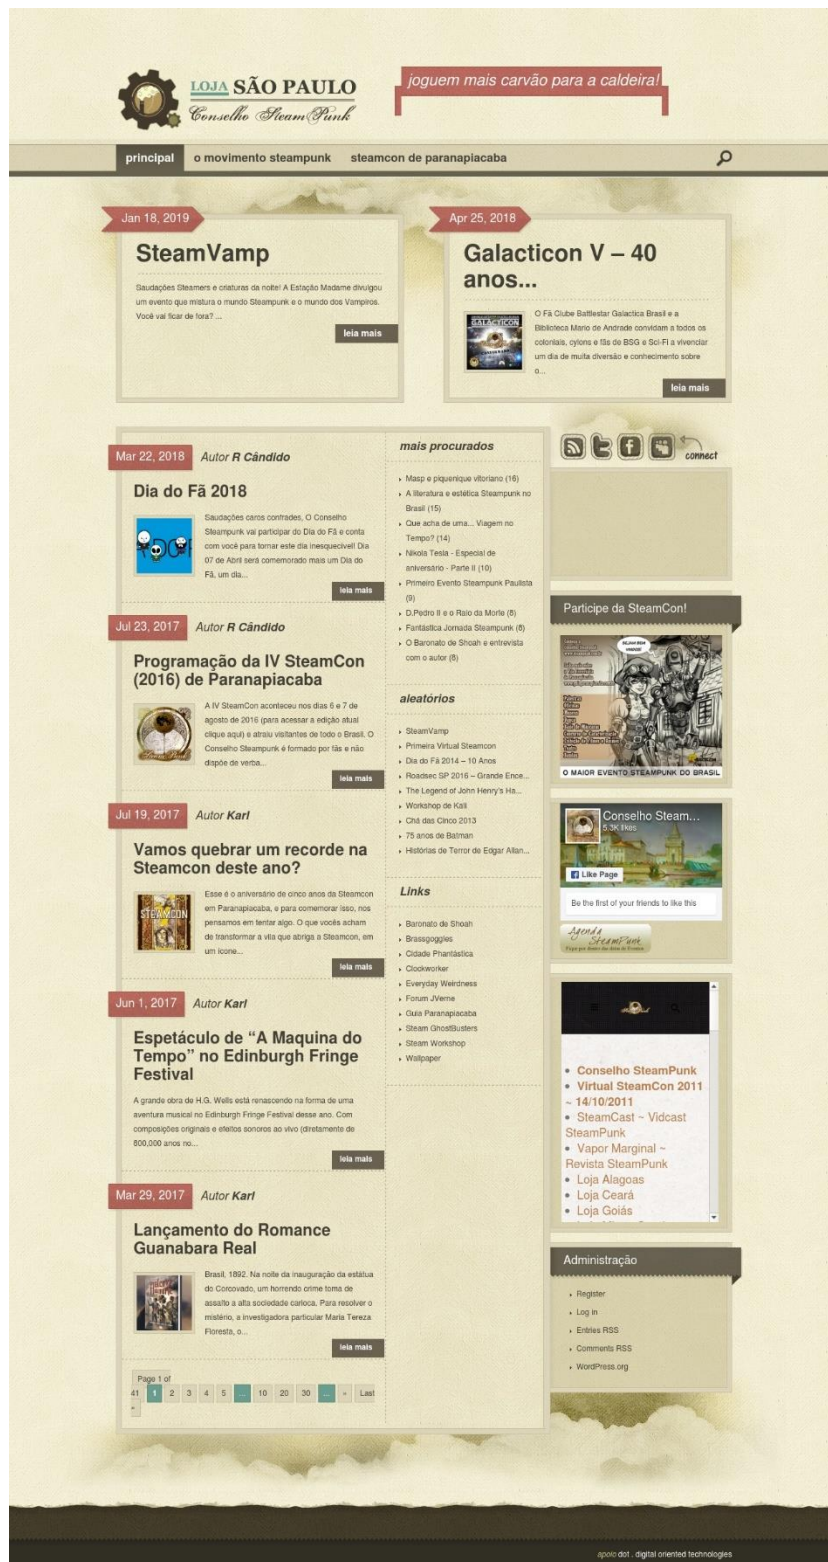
LOJA SÃO PAULO
Conselho SteamPunk

joguem mais carvão para a caldeira!

principal | o movimento steampunk | steamcon de paranapiacaba

Jan 18, 2019
SteamVamp
Saudações Steamers e criaturas da noite! A Estação Madame divulgou um evento que mistura o mundo Steampunk e o mundo dos Vampiros. Você vai ficar de fora? ...
leia mais

Apr 25, 2018
Galacticon V – 40 anos...
O Fã Clube Battlestar Galactica Brasil e a Biblioteca Mario de Andrade convidam a todos os coloniais, cylons e fãs de BSG e Sci-Fi a vivenciar um dia de muita diversão e conhecimento sobre o...
leia mais

Mar 22, 2018 Autor R Cândido
Dia do Fã 2018
Saudações caros confrades, O Conselho Steampunk vai participar do Dia do Fã e conta com você para tornar este dia inesquecível! Dia 07 de Abril será comemorado mais um Dia do Fã, um dia...
leia mais

Jul 23, 2017 Autor R Cândido
Programação da IV SteamCon (2016) de Paranapiacaba
A IV SteamCon aconteceu nos dias 6 e 7 de agosto de 2016 (para acessar a edição atual clique aqui) e atraiu visitantes de todo o Brasil. O Conselho Steampunk é formado por fãs e não dispõe de verba...
leia mais

Jul 19, 2017 Autor Karl
Vamos quebrar um recorde na Steamcon deste ano?
Esse é o aniversário de cinco anos da Steamcon em Paranapiacaba, e para comemorar isso, nos pensamos em tentar algo. O que vocês acham de transformar a vila que abriga a Steamcon, em um ícone...
leia mais

Jun 1, 2017 Autor Karl
Espetáculo de "A Maquina do Tempo" no Edinburgh Fringe Festival
A grande obra de H.G. Wells está renascendo na forma de uma aventura musical no Edinburgh Fringe Festival desse ano. Com composições originais e efeitos sonoros ao vivo (diretamente de 800,000 anos no...
leia mais

Mar 29, 2017 Autor Karl
Lançamento do Romance Guanabara Real
Brasil, 1892. Na noite da inauguração da estátua do Corcovado, um horrendo crime toma de assalto a alta sociedade carioca. Para resolver o mistério, a investigadora particular Maria Tereza Floresta, o...
leia mais

Page 1 of 41 1 2 3 4 5 ... 10 20 30 ... » Last »

mais procurados
Masp e piquenique vitoriano (16)
A literatura e estética Steampunk no Brasil (15)
Que acha de uma... Viagem no Tempo? (14)
Nikola Tesla - Especial de aniversário - Parte II (10)
Primeiro Evento Steampunk Paulista (9)
D.Pedro II e o Raio da Morte (8)
Fantástica Jornada Steampunk (8)
O Baronato de Shoah e entrevista com o autor (8)

aleatórios
SteamVamp
Primeira Virtual Steamcon
Dia do Fã 2014 – 10 Anos
Roadsec SP 2016 – Grande Ence...
The Legend of John Henry's Ha...
Workshop de Kali
Chá das Cinco 2013
75 anos de Batman
Histórias de Terror de Edgar Allan...

Links
Baronato de Shoah
Brassgoggles
Cidade Phantástica
Clockworker
Everyday Weirdness
Forum JVerne
Guia Paranapiacaba
Steam GhostBusters
Steam Workshop
Wallpaper

connect

Participe da SteamCon!
O MAIOR EVENTO STEAMPUNK DO BRASIL

Conselho Steam...
5.3K likes
Like Page
Be the first of your friends to like this

Agenda SteamPunk

• Conselho SteamPunk
• Virtual SteamCon 2011 ~ 14/10/2011
• SteamCast ~ Vidcast SteamPunk
• Vapor Marginal ~ Revista SteamPunk
• Loja Alagoas
• Loja Ceará
• Loja Goiás

Administração
Register
Log in
Entries RSS
Comments RSS
WordPress.org

apolo dot . digital oriented technologies